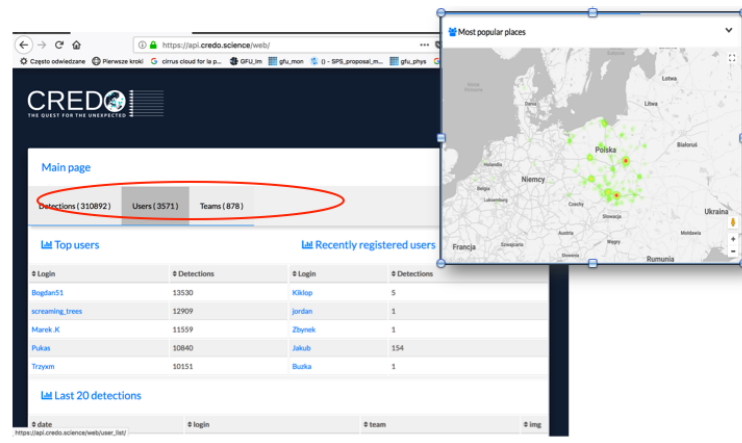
https://api.credo.science/web/

Często odwiedzane Pierwsze kroki cirrus cloud for la p... GFU_lm gfu_mon () - SPS_proposal_m... gfu_phys

CREDO
THE QUEST FOR THE UNEXPECTED

Main page

Detections ( 310892 ) Users ( 3571 ) Teams ( 878 )

Top users

| Login | Detections |
|---|---|
| Bogdan51 | 13530 |
| screaming_trees | 12909 |
| Marek .K | 11559 |
| Pukas | 10840 |
| Trzyxm | 10151 |

Recently registered users

| Login | Detections |
|---|---|
| Kiklop | 5 |
| jordan | 1 |
| Zbynek | 1 |
| Jakub | 154 |
| Buzka | 1 |

Last 20 detections

| date | login | team | img |
|---|---|---|---|

https://api.credo.science/web/user_list/

Most popular places

Litwa
Polska
Białoruś
Niemcy
Holandia
Belgia
Luksemburg
Czechy
Słowacja
Ukraina
Francja
Szwajcaria
Austria
Węgry
Rumunia